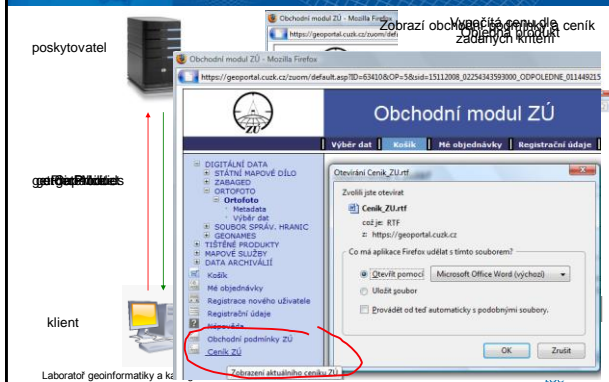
poskytovatel

Obchodní modul ZÚ - Mozilla Firefox
https://geoportal.cuzk.cz/zuom/default.asp

Zobrazí obchodní podmínky a ceník
Vypočítá cenu dle zadaných kritérií
Objedná produkt

Obchodní modul ZÚ - Mozilla Firefox
https://geoportal.cuzk.cz/zuom/default.asp?ID=6341&OP=5&sid=15112008_02254343593000_ODPOLEDNE_011449215

ZÚ

Obchodní modul ZÚ

Výběr dat | Košík | Mé objednávky | Registrační údaje

DIGITÁLNÍ DATA
STÁTNÍ MAPOVÉ DÍLO
ZABAGED
ORTOFOTO
Ortofoto
Metadata
Výběr dat
SOUBOR SPRÁV. HRANIC
GEONAMES
TIŠTĚNÉ PRODUKTY
MAPOVÉ SLUŽBY
DATA ARCHIVÁLIÍ
Košík
Mé objednávky
Registrace nového uživatele
Registrační údaje
Nápověda
Obchodní podmínky ZÚ
Ceník ZÚ
Zobrazení aktuálního ceníku ZÚ

Otevírání Ceník_ZU.rtf
Zvolili jste otevřít
Ceník_ZU.rtf
což je: RTF
z: https://geoportal.cuzk.cz
Co má aplikace Firefox udělat s tímto souborem?
Otevřít pomocí Microsoft Office Word (výchozí)
Uložit soubor
Provádět od teď automaticky s podobnými soubory.
OK Zrušit

geoportál

klient

Laboratoř geoinformatiky a ka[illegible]